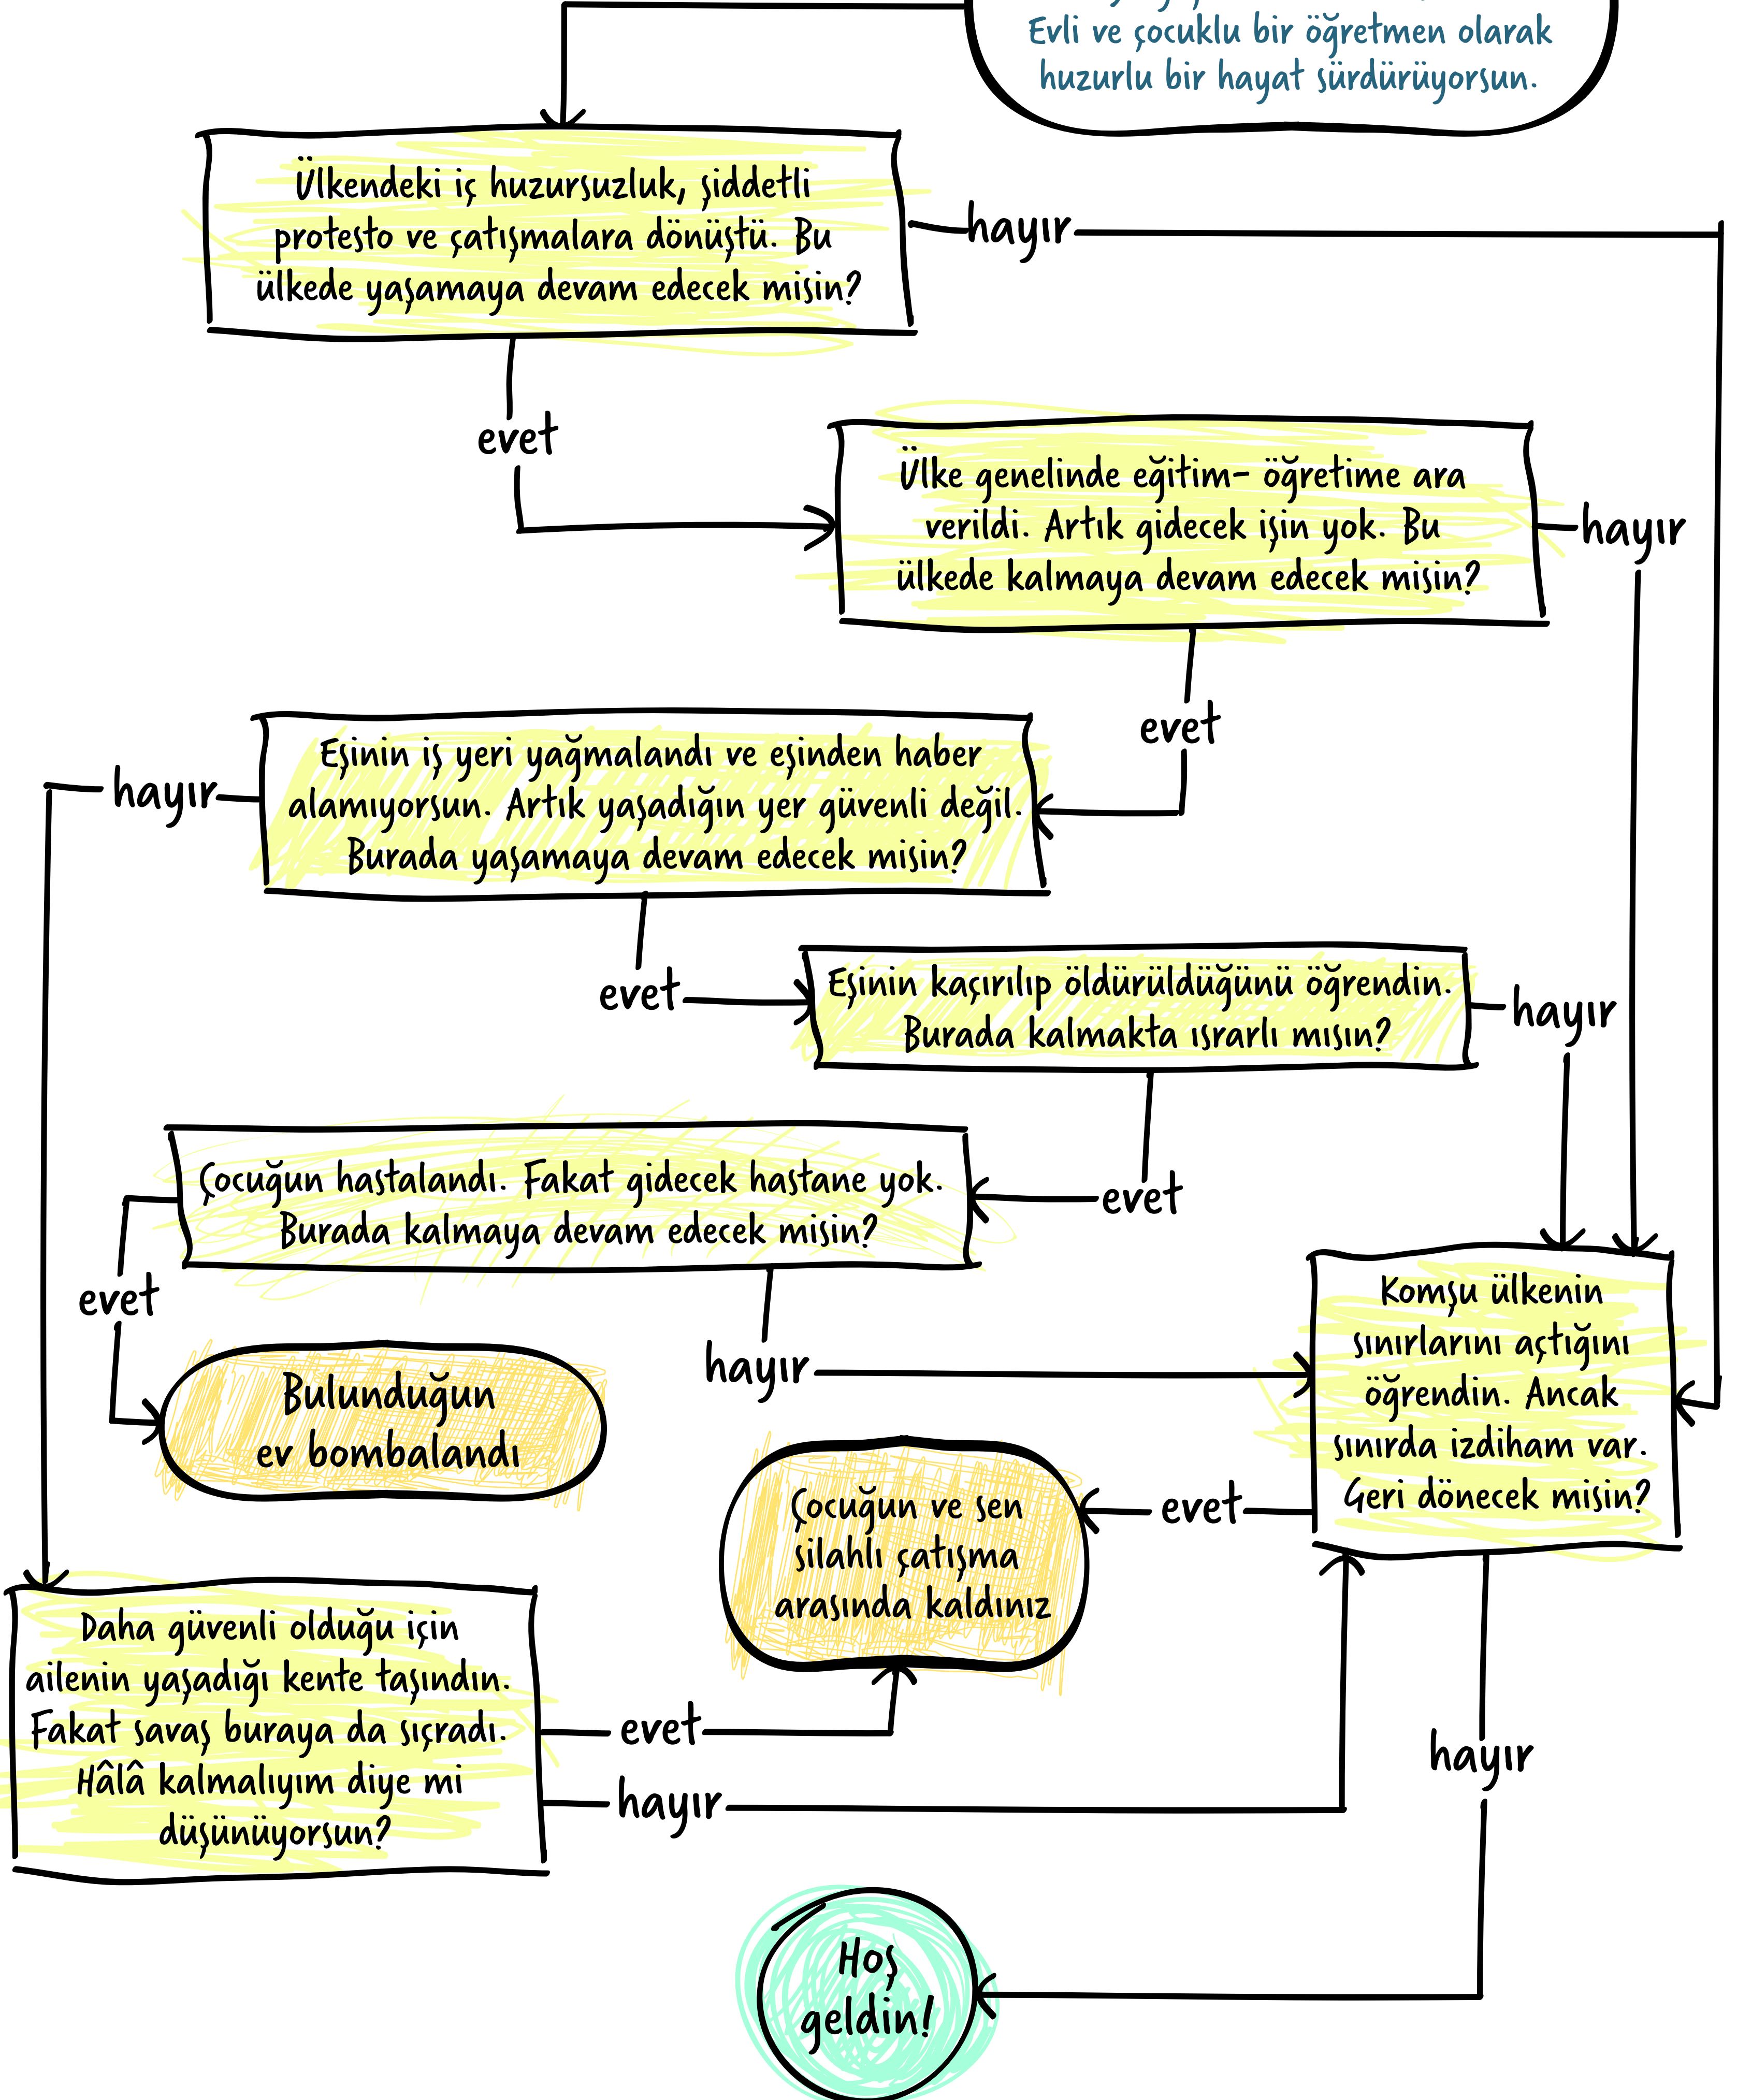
Evli ve çocuklu bir öğretmen olarak huzurlu bir hayat sürdürüyorsun.

Ülkendeki iç huzursuzluk, şiddetli protesto ve çatışmalara dönüştü. Bu ülkede yaşamaya devam edecek misin?

hayır

evet

Ülke genelinde eğitim- öğretime ara verildi. Artık gidecek işin yok. Bu ülkede kalmaya devam edecek misin?

hayır

evet

Eşinin iş yeri yağmalandı ve eşinden haber alamıyorsun. Artık yaşadığın yer güvenli değil. Burada yaşamaya devam edecek misin?

hayır

evet

Eşinin kaçırılıp öldürüldüğünü öğrendin. Burada kalmakta ısrarlı mısın?

hayır

evet

Çocuğun hastalandı. Fakat gidecek hastane yok. Burada kalmaya devam edecek misin?

evet

Bulunduğun ev bombalandı

hayır

Komşu ülkenin sınırlarını açtığını öğrendin. Ancak sınırda izdiham var. Geri dönecek misin?

evet

Çocuğun ve sen silahlı çatışma arasında kaldınız

Daha güvenli olduğu için ailenin yaşadığı kente taşındın. Fakat savaş buraya da sıçradı. Hâlâ kalmalıyım diye mi düşünüyorsun?

evet

hayır

hayır

Hoş geldin!